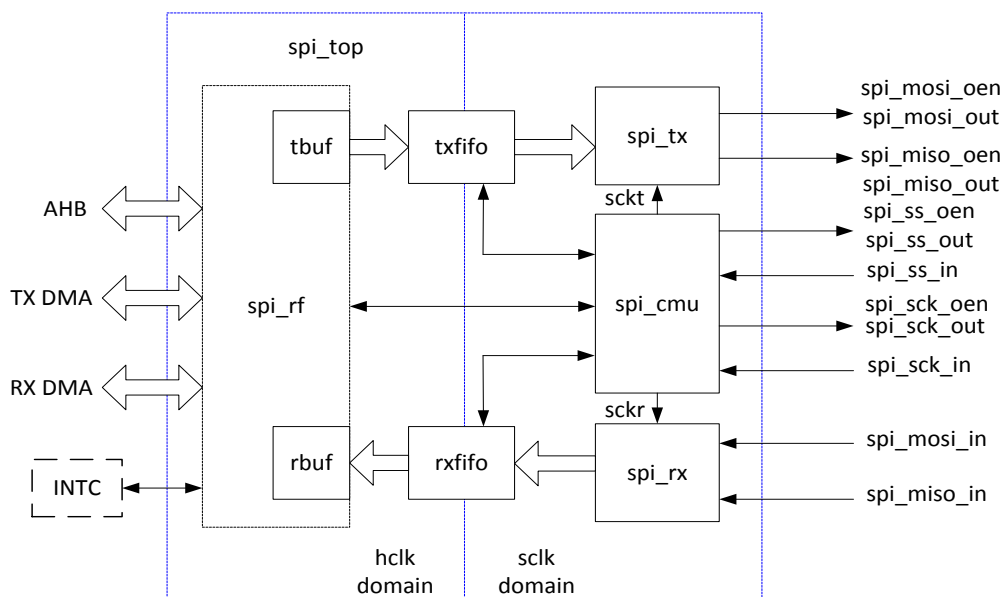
spi_top

AHB

TX DMA

RX DMA

INTC

spi_rf

tbuf

rbuf

txfifo

rxfifo

spi_tx

sckt

spi_cmu

sckr

spi_rx

spi_mosi_oen
spi_mosi_out
spi_miso_oen
spi_miso_out
spi_ss_oen
spi_ss_out
spi_ss_in
spi_sck_oen
spi_sck_out
spi_sck_in
spi_mosi_in
spi_miso_in

hclk domain

sclk domain